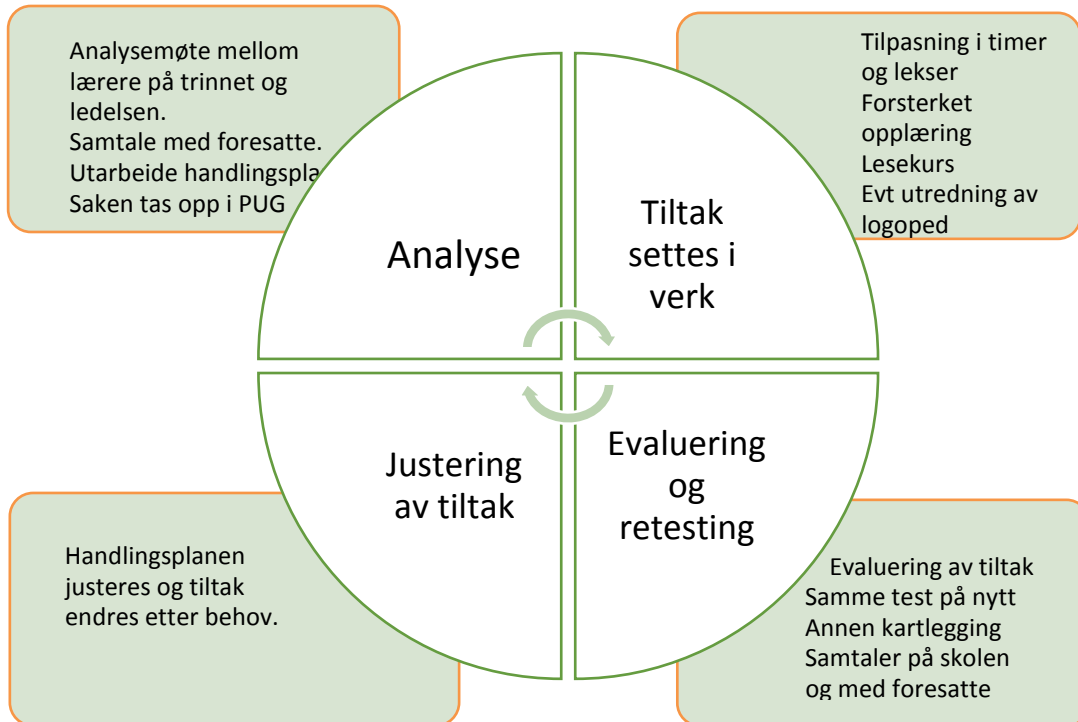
Analysemøte mellom lærere på trinnet og ledelsen.
Samtale med foresatte.
Utarbeide handlingspla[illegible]
Saken tas opp i PUG

Tilpasning i timer og lekser
Forsterket opplæring
Lesekurs
Evt utredning av logoped

Analyse

Tiltak settes i verk

Justering av tiltak

Evaluering og retesting

Handlingsplanen justeres og tiltak endres etter behov.

Evaluering av tiltak
Samme test på nytt
Annen kartlegging
Samtaler på skolen og med foresatte